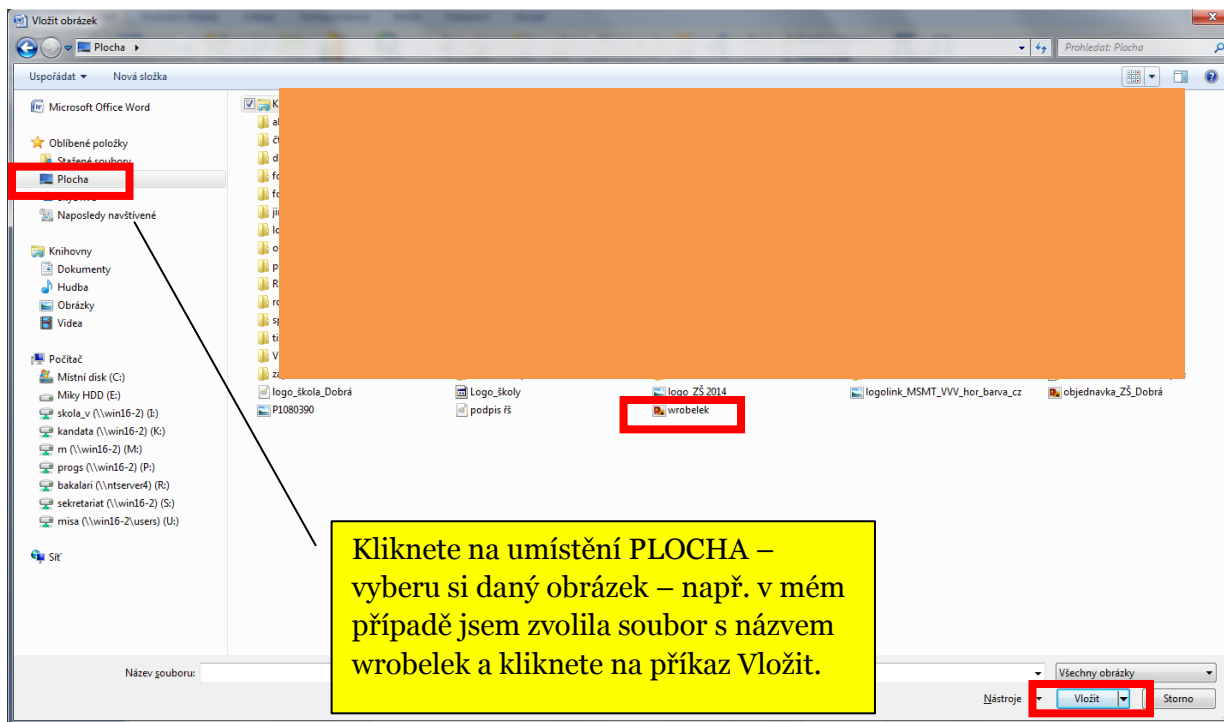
Vložit obrázek

Plocha

Prohledat: Plocha

Uspořádat ▾ Nová složka

Microsoft Office Word

Oblíbené položky
Stažené soubory
Plocha
Naposledy navštívené

Knihovny
Dokumenty
Hudba
Obrázky
Videa

Počítač
Místní disk (C:)
Miky HDD (E:)
skola_v (\\win16-2) (I:)
kandata (\\win16-2) (K:)
m (\\win16-2) (M:)
progs (\\win16-2) (P:)
bakalari (\\ntserver4) (R:)
sekretariat (\\win16-2) (S:)
misa (\\win16-2\users) (U:)

Síť

logo_škola_Dobrá
P1080390
Logo_školy
podpis řš
logo_ZŠ 2014
wrobelek
logolink_MSMT_VVV_hor_barva_cz
objednavka_ZŠ_Dobrá

Kliknete na umístění PLOCHA – vyberu si daný obrázek – např. v mém případě jsem zvolila soubor s názvem wrobelek a kliknete na příkaz Vložit.

Název souboru:

Všechny obrázky

Nástroje ▾ Vložit Storno